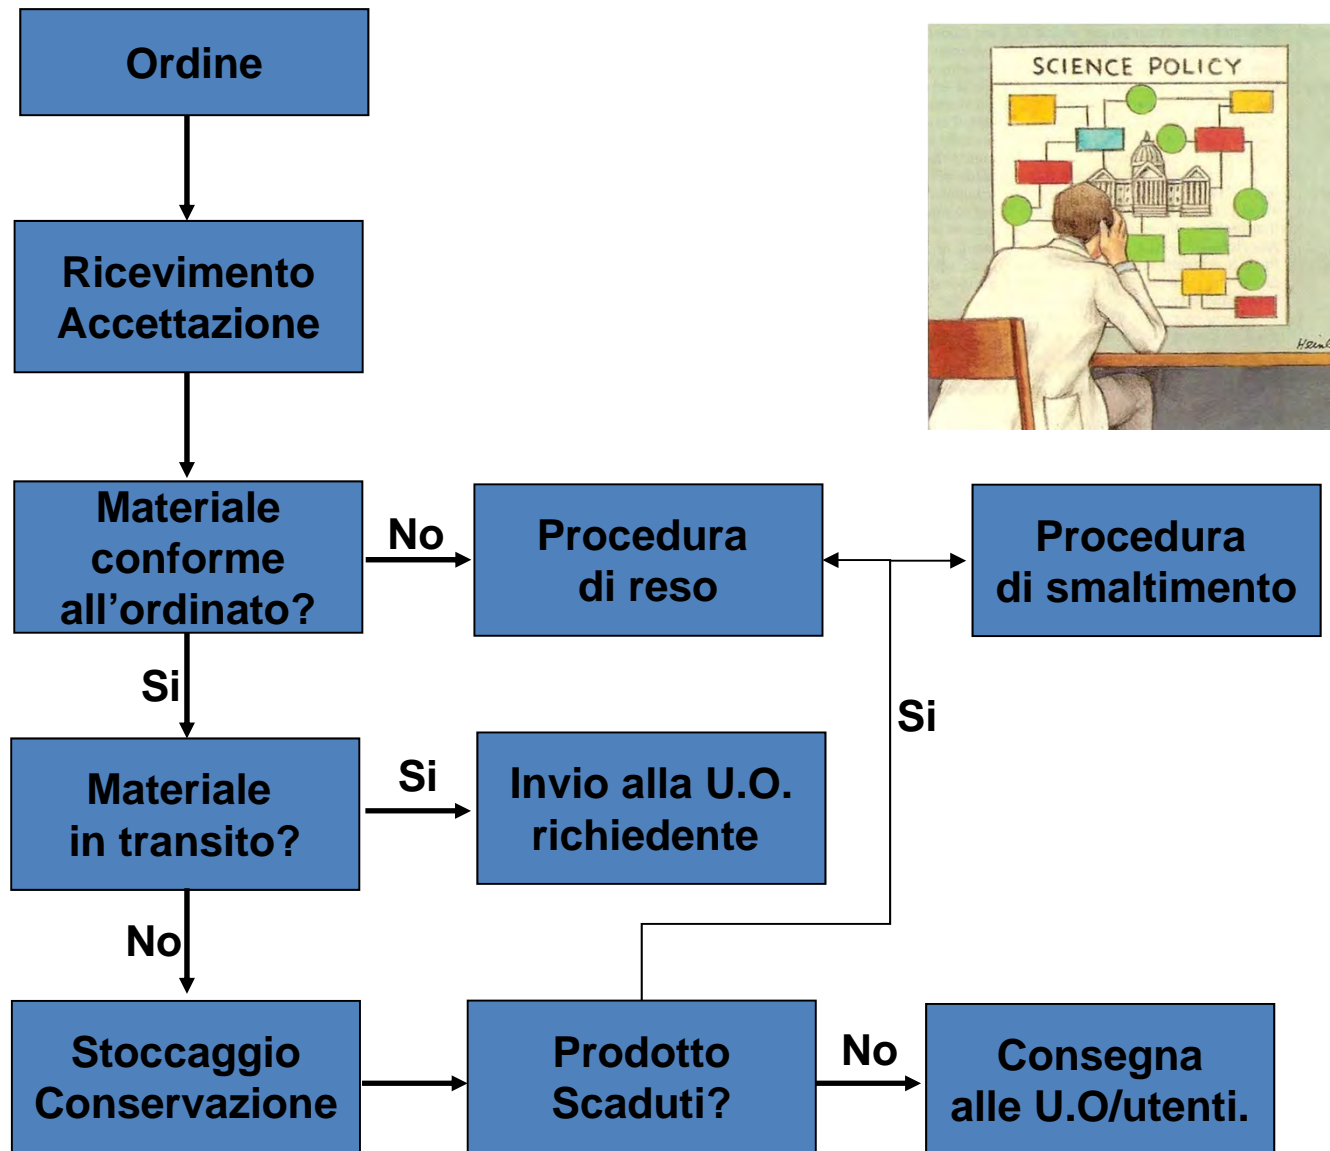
Ordine

Ricevimento Accettazione

SCIENCE POLICY

Materiale conforme all’ordinato?

No

Procedura di reso

Procedura di smaltimento

Si

Si

Materiale in transito?

Si

Invio alla U.O. richiedente

No

Stoccaggio Conservazione

Prodotto Scaduti?

No

Consegna alle U.O/utenti.